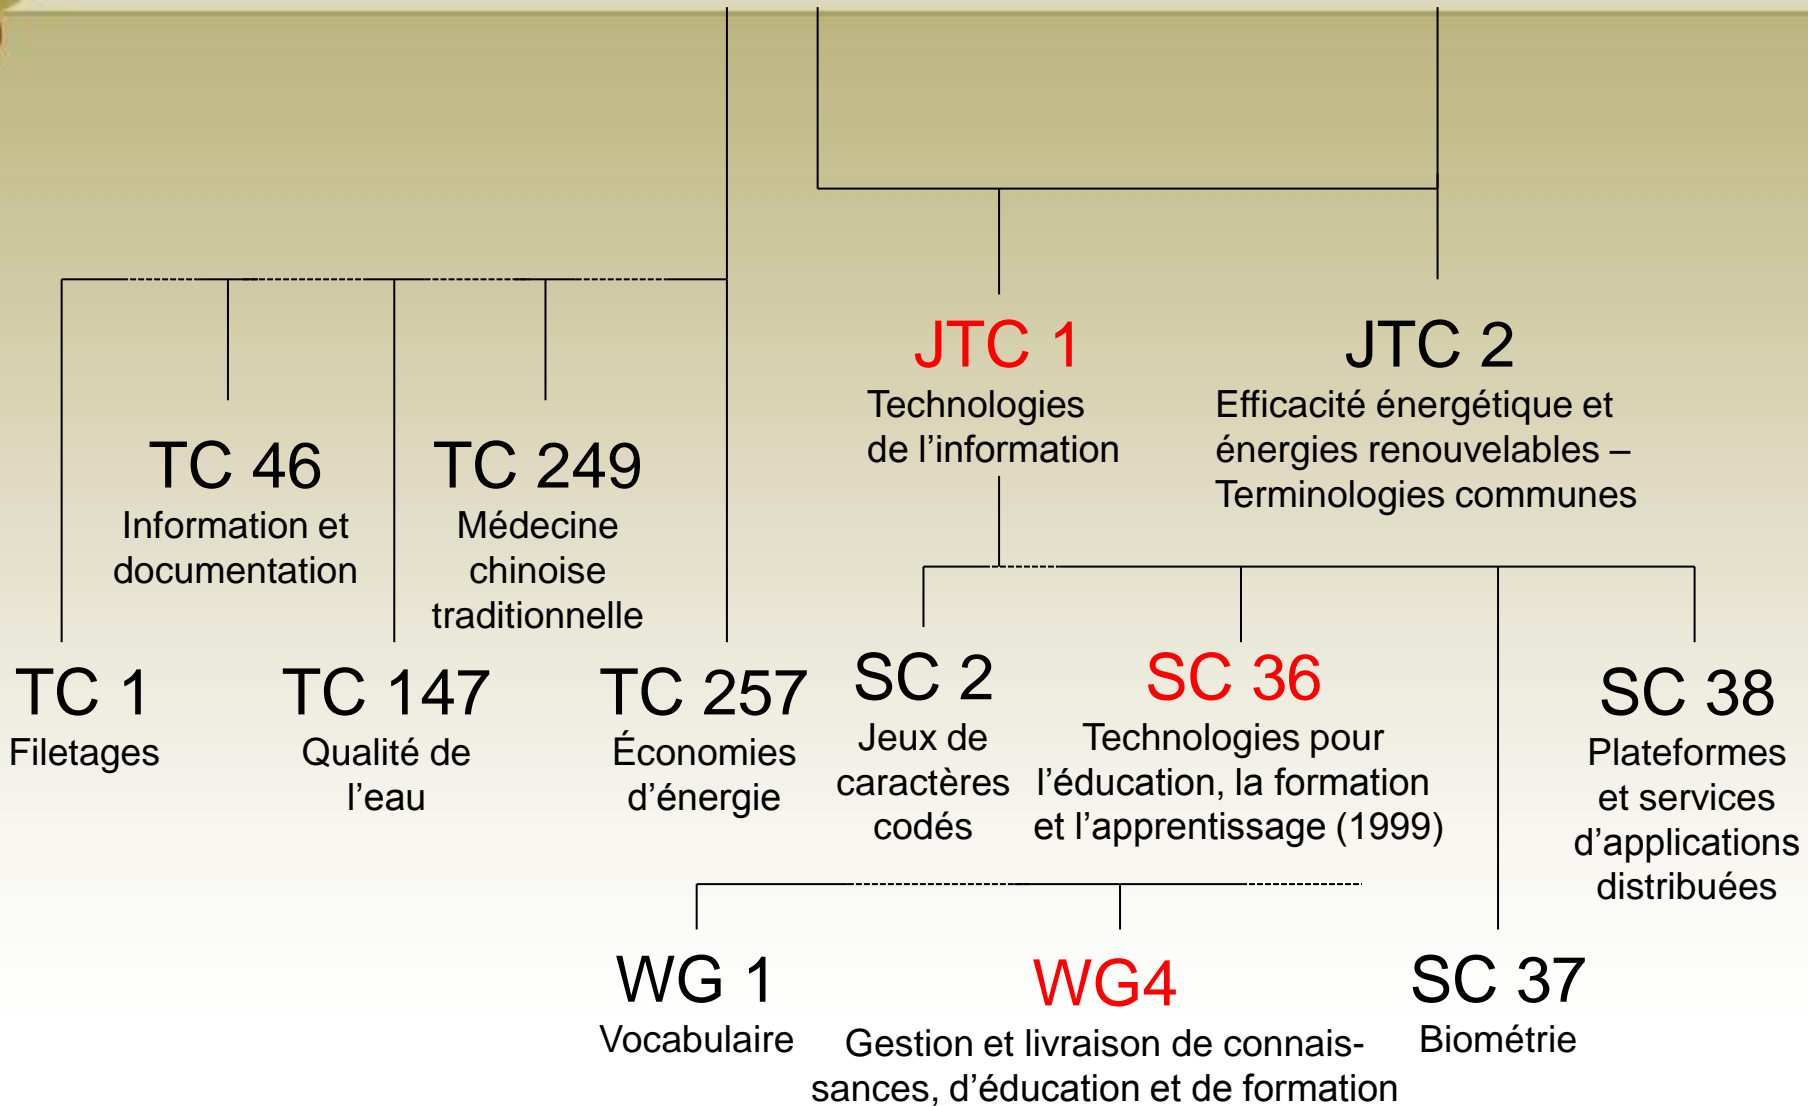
JTC 1
Technologies de l’information

JTC 2
Efficacité énergétique et énergies renouvelables – Terminologies communes

TC 46
Information et documentation

TC 249
Médecine chinoise traditionnelle

TC 1
Filetages

TC 147
Qualité de l’eau

TC 257
Économies d’énergie

SC 2
Jeux de caractères codés

SC 36
Technologies pour l’éducation, la formation et l’apprentissage (1999)

SC 38
Plateformes et services d’applications distribuées

WG 1
Vocabulaire

WG4
Gestion et livraison de connaissances, d’éducation et de formation

SC 37
Biométrie